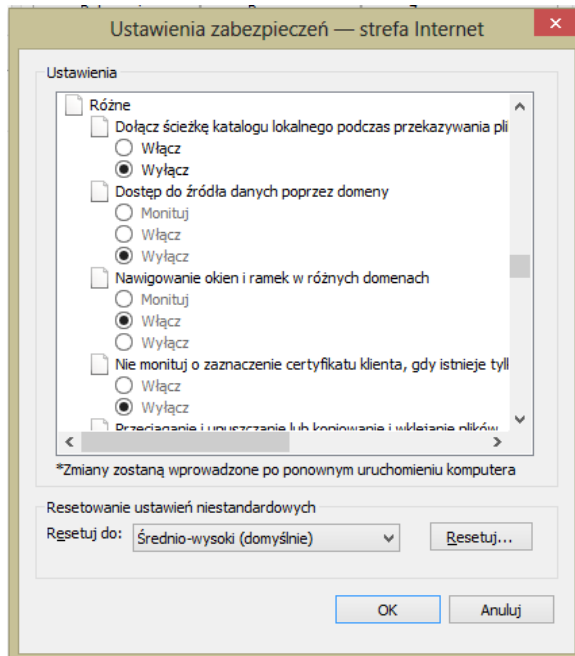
Ustawienia zabezpieczeń — strefa Internet

Ustawienia

Różne
Dołącz ścieżkę katalogu lokalnego podczas przekazywania pli
Włącz
Wyłącz
Dostęp do źródła danych poprzez domeny
Monituj
Włącz
Wyłącz
Nawigowanie okien i ramek w różnych domenach
Monituj
Włącz
Wyłącz
Nie monituj o zaznaczenie certyfikatu klienta, gdy istnieje tyll
Włącz
Wyłącz
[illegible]

*Zmiany zostaną wprowadzone po ponownym uruchomieniu komputera

Resetowanie ustawień niestandardowych
Resetuj do: Średnio-wysoki (domyślnie)
Resetuj...

OK
Anuluj